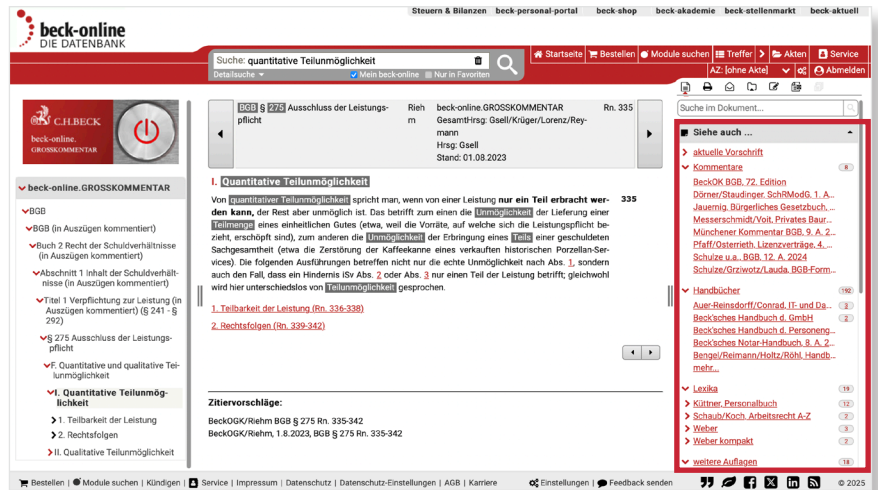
Steuern & Bilanzen beck-personal-portal beck-shop beck-akademie beck-stellenmarkt beck-aktuell

beck-online DIE DATENBANK

Suche: quantitative Teilunmöglichkeit
Detailsuche ▾ Mein beck-online Nur in Favoriten

Startseite Bestellen Module suchen Treffer Akten Service
AZ: [ohne Akte] Abmelden

C.H.BECK beck-online. GROSSKOMMENTAR

beck-online.GROSSKOMMENTAR

BGB
BGB (in Auszügen kommentiert)
Buch 2 Recht der Schuldverhältnisse (in Auszügen kommentiert)
Abschnitt 1 Inhalt der Schuldverhältnisse (in Auszügen kommentiert)
Titel 1 Verpflichtung zur Leistung (in Auszügen kommentiert) (§ 241 - § 292)
§ 275 Ausschluss der Leistungspflicht
F. Quantitative und qualitative Teilunmöglichkeit
I. Quantitative Teilunmöglichkeit
1. Teilbarkeit der Leistung
2. Rechtsfolgen
II. Qualitative Teilunmöglichkeit

BGB § 275 Ausschluss der Leistungspflicht | Riehm | beck-online.GROSSKOMMENTAR GesamtHrsg: Gsell/Krüger/Lorenz/Reymann Hrsg: Gsell Stand: 01.08.2023 | Rn. 335

I. Quantitative Teilunmöglichkeit

Von quantitativer Teilunmöglichkeit spricht man, wenn von einer Leistung nur ein Teil erbracht werden kann, der Rest aber unmöglich ist. Das betrifft zum einen die Unmöglichkeit der Lieferung einer Teilmenge eines einheitlichen Gutes (etwa, weil die Vorräte, auf welche sich die Leistungspflicht bezieht, erschöpft sind), zum anderen die Unmöglichkeit der Erbringung eines Teils einer geschuldeten Sachgesamtheit (etwa die Zerstörung der Kaffeekanne eines verkauften historischen Porzellan-Services). Die folgenden Ausführungen betreffen nicht nur die echte Unmöglichkeit nach Abs. 1, sondern auch den Fall, dass ein Hindernis iSv Abs. 2 oder Abs. 3 nur einen Teil der Leistung betrifft; gleichwohl wird hier unterschiedslos von Teilunmöglichkeit gesprochen. 335

1. Teilbarkeit der Leistung (Rn. 336-338)
2. Rechtsfolgen (Rn. 339-342)

Zitiervorschläge:
BeckOGK/Riehm BGB § 275 Rn. 335-342
BeckOGK/Riehm, 1.8.2023, BGB § 275 Rn. 335-342

Suche im Dokument...

Siehe auch ...
aktuelle Vorschrift
Kommentare 8
BeckOK BGB, 72. Edition
Dörner/Staudinger, SchRModG, 1. A...
Jauernig, Bürgerliches Gesetzbuch, ...
Messerschmidt/Voit, Privates Baur...
Münchener Kommentar BGB, 9. A. 2...
Pfaff/Osterrieth, Lizenzverträge, 4. ...
Schulze u.a., BGB, 12. A. 2024
Schulze/Grziwotz/Lauda, BGB-Form...
Handbücher 192
Auer-Reinsdorff/Conrad, IT- und Da... 2
Beck'sches Handbuch d. GmbH 2
Beck'sches Handbuch d. Personeng...
Beck'sches Notar-Handbuch, 8. A. 2...
Bengel/Reimann/Holtz/Röhl, Handb...
mehr...
Lexika 19
Küttner, Personalbuch 12
Schaub/Koch, Arbeitsrecht A-Z 2
Weber 3
Weber kompakt 2
weitere Auflagen 18

Bestellen | Module suchen | Kündigen | Service | Impressum | Datenschutz | Datenschutz-Einstellungen | AGB | Karriere Einstellungen Feedback senden © 2025